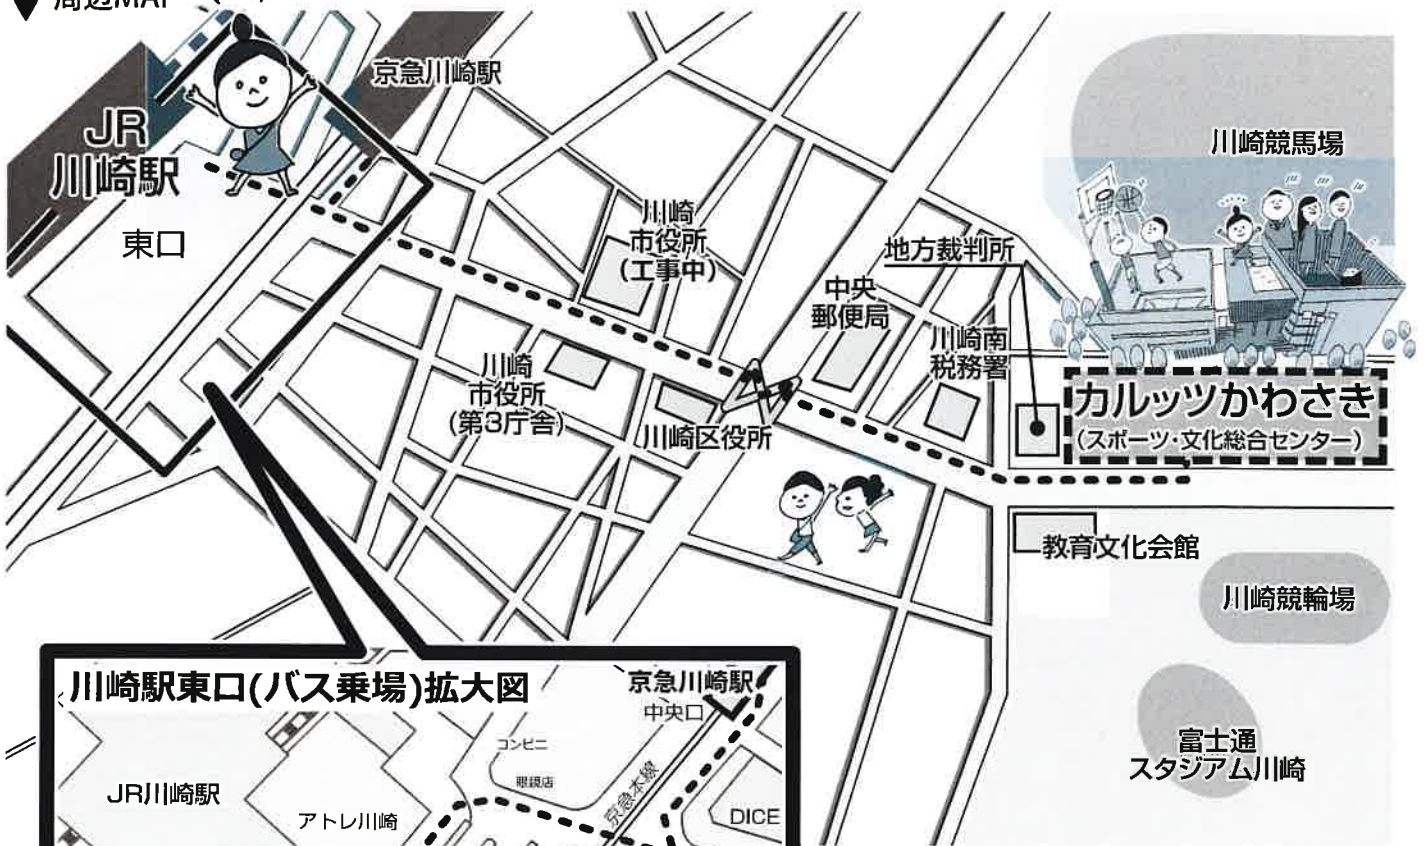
周辺MAP

京急川崎駅

JR
川崎駅

東口

川崎
市役所
(工事中)

地方裁判所

川崎競馬場

中央
郵便局

川崎南
税務署

川崎
市役所
(第3庁舎)

川崎区役所

カルッツかわさき
(スポーツ・文化総合センター)

教育文化会館

川崎競輪場

富士通
スタジアム川崎

川崎駅東口(バス乗場)拡大図

京急川崎駅
中央口

コンビニ

眼鏡店

京急本線

JR川崎駅

アトレ川崎

DICE